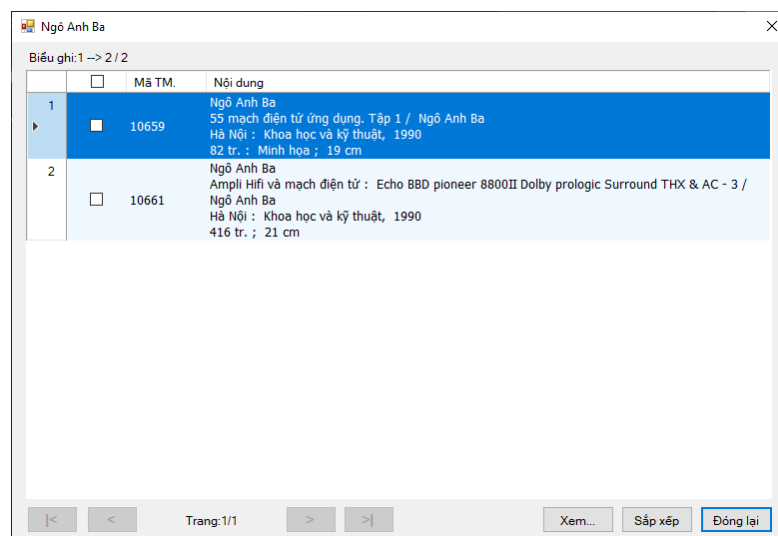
Ngô Anh Ba

Biểu ghi:1 --> 2 / 2

| | | Mã TM. | Nội dung |
|---|---|---|---|
| 1 | ☐ | 10659 | Ngô Anh Ba 55 mạch điện tử ứng dụng. Tập 1 / Ngô Anh Ba Hà Nội : Khoa học và kỹ thuật, 1990 82 tr. : Minh họa ; 19 cm |
| 2 | ☐ | 10661 | Ngô Anh Ba Ampli Hifi và mạch điện tử : Echo BBD pioneer 8800II Dolby prologic Surround THX & AC - 3 / Ngô Anh Ba Hà Nội : Khoa học và kỹ thuật, 1990 416 tr. ; 21 cm |

|< < Trang:1/1 > >|

Xem... Sắp xếp Đóng lại